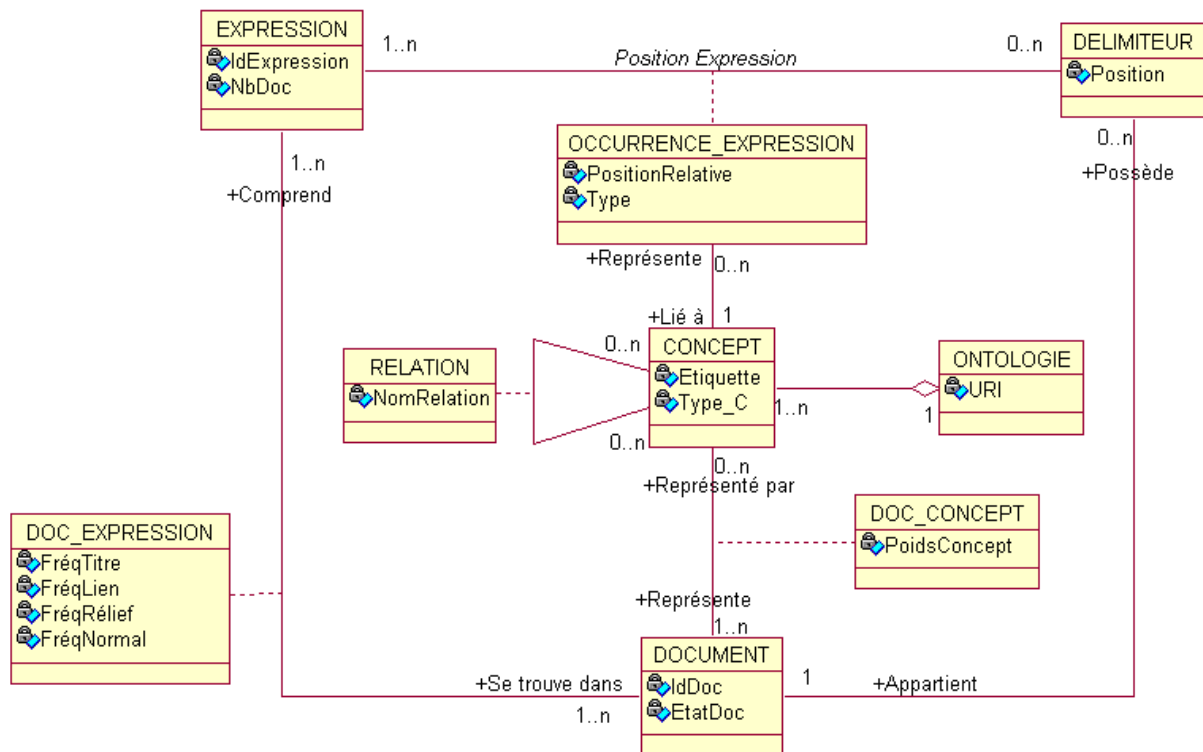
EXPRESSION
IdExpression
NbDoc

1..n

Position Expression

0..n

DELIMITEUR
Position

OCCURRENCE_EXPRESSION
PositionRelative
Type

1..n
+Comprend

0..n
+Possède

+Représente
0..n

+Lié à
1

RELATION
NomRelation

0..n

CONCEPT
Etiquette
Type_C

1..n

ONTOLOGIE
URI

1

0..n

0..n
+Représenté par

DOC_CONCEPT
PoidsConcept

DOC_EXPRESSION
FréqTitre
FréqLien
FréqRélief
FréqNormal

+Représente
1..n

DOCUMENT
IdDoc
EtatDoc

+Se trouve dans
1..n

1
+Appartient